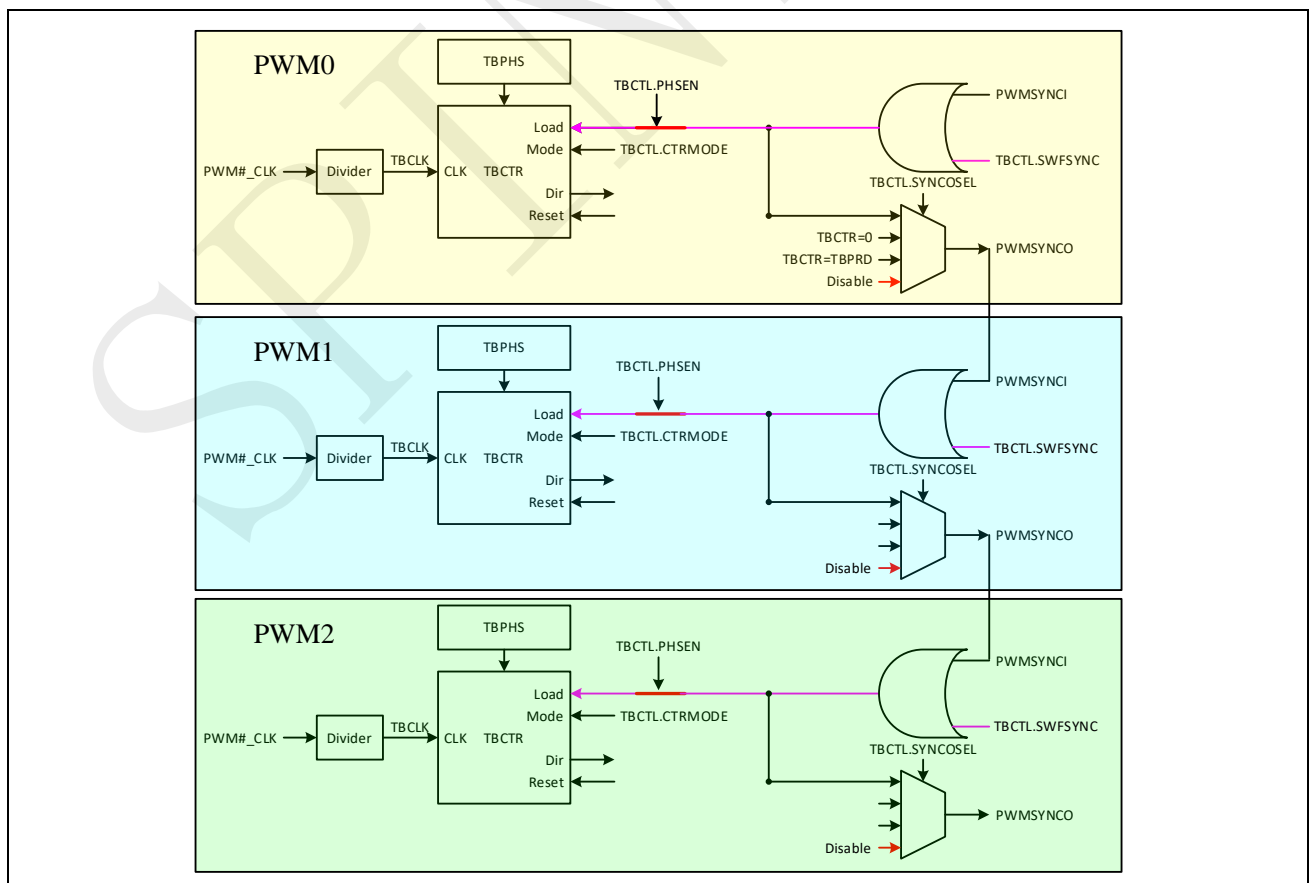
PWM0

TBPHS

TBCTL.PHSEN

PWMSYNCI

Load

Mode

TBCTL.CTRMODE

TBCTL.SWFSYNC

PWM#_CLK

Divider

TBCLK

CLK

TBCTR

TBCTL.SYNCOSEL

Dir

Reset

TBCTR=0

PWMSYNCO

TBCTR=TBPRD

Disable

PWM1

TBPHS

TBCTL.PHSEN

PWMSYNCI

Load

Mode

TBCTL.CTRMODE

TBCTL.SWFSYNC

PWM#_CLK

Divider

TBCLK

CLK

TBCTR

TBCTL.SYNCOSEL

Dir

Reset

PWMSYNCO

Disable

PWM2

TBPHS

TBCTL.PHSEN

PWMSYNCI

Load

Mode

TBCTL.CTRMODE

TBCTL.SWFSYNC

PWM#_CLK

Divider

TBCLK

CLK

TBCTR

TBCTL.SYNCOSEL

Dir

Reset

PWMSYNCO

Disable